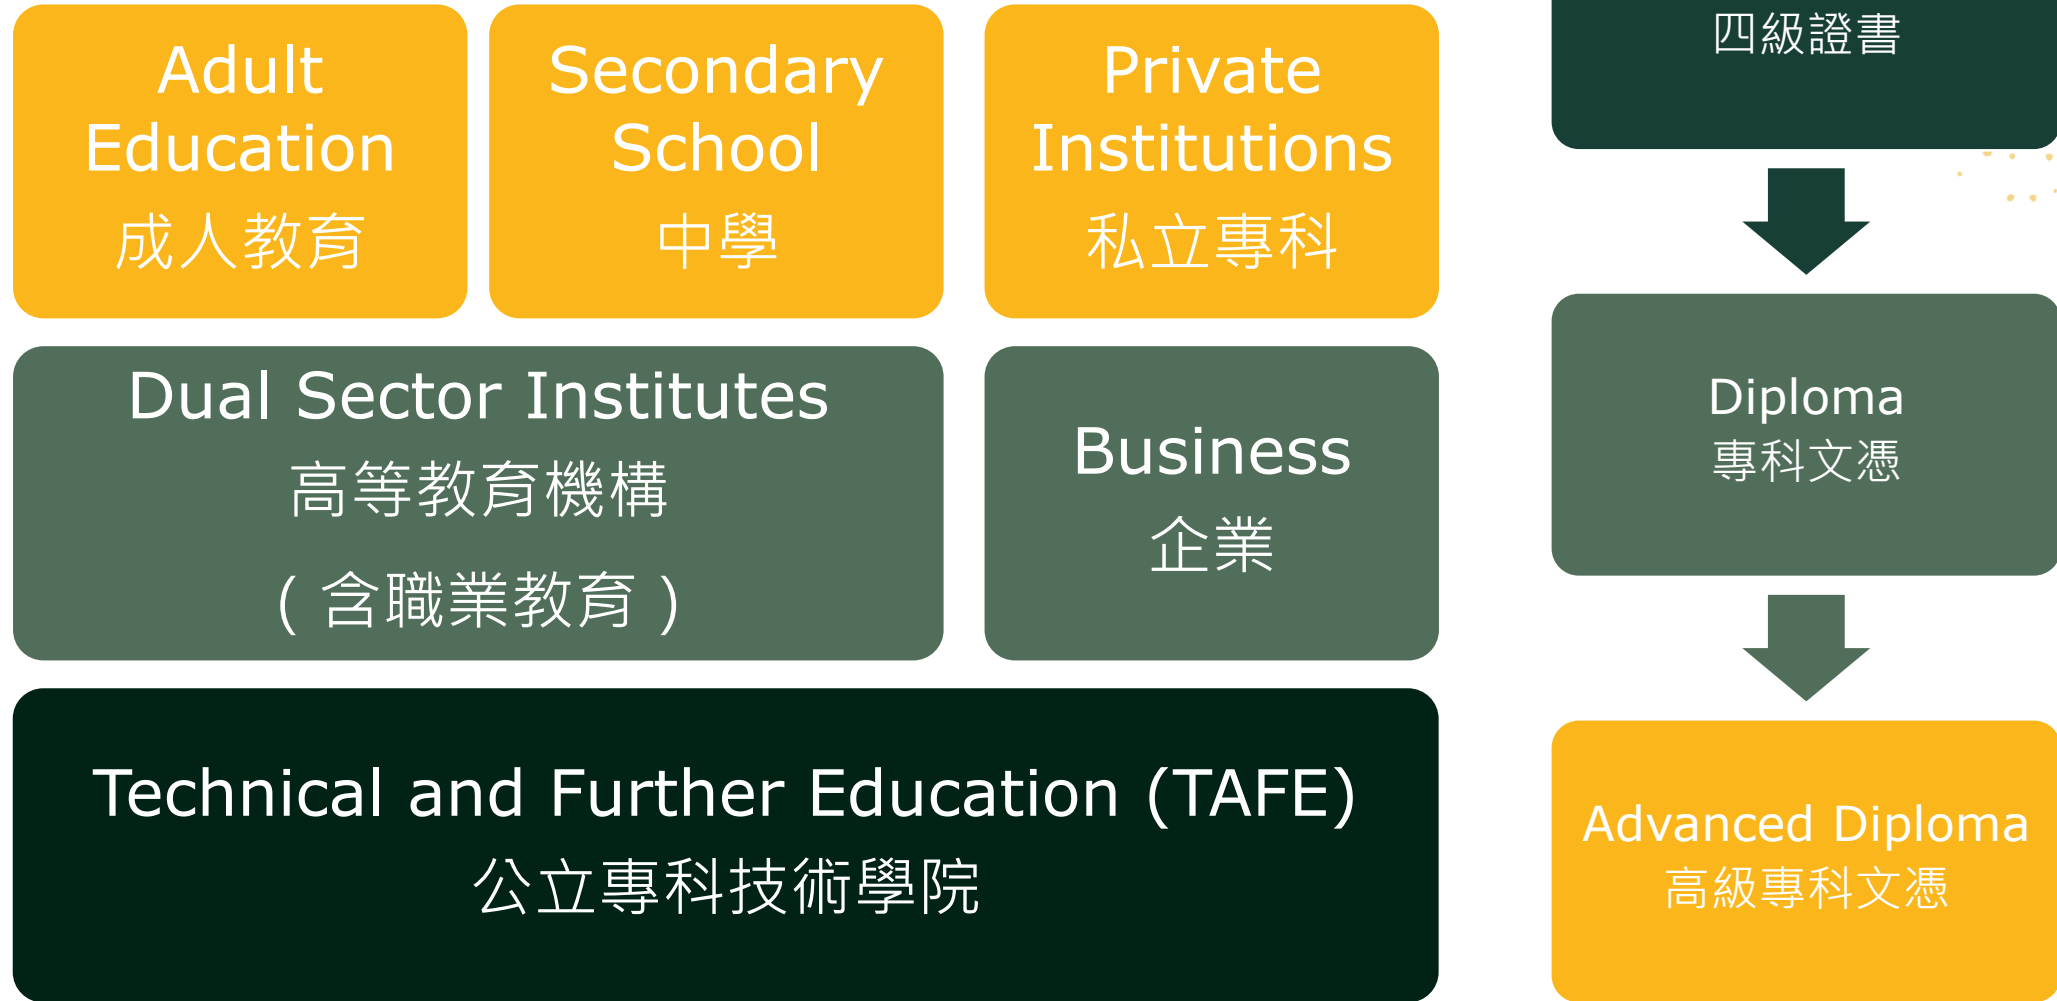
Adult Education
成人教育

Secondary School
中學

Private Institutions
私立專科

Dual Sector Institutes
高等教育機構
（含職業教育）

Business
企業

Technical and Further Education (TAFE)
公立專科技術學院

四級證書

Diploma
專科文憑

Advanced Diploma
高級專科文憑